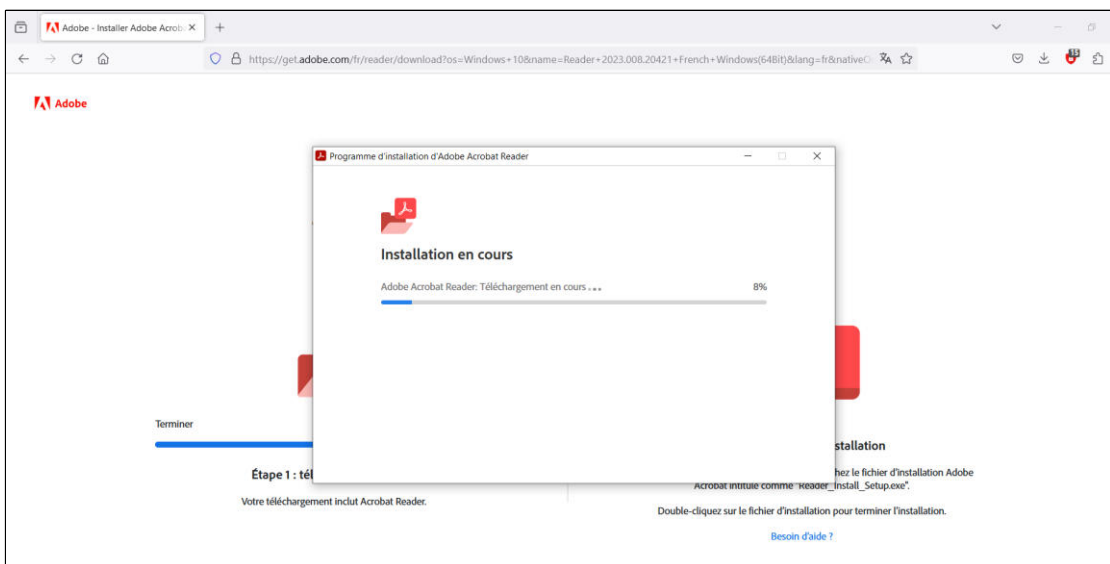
Adobe - Installer Adobe Acrob ×
+
https://get.adobe.com/fr/reader/download?os=Windows+10&name=Reader+2023.008.20421+French+Windows(64Bit)&lang=fr&nativeO

Adobe

Programme d'installation d'Adobe Acrobat Reader

Installation en cours

Adobe Acrobat Reader: Téléchargement en cours ...
8%

Terminer

Étape 1 : tél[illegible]

Votre téléchargement inclut Acrobat Reader.

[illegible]stallation

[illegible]hez le fichier d'installation Adobe Acrobat intitulé comme "Reader_Install_Setup.exe".

Double-cliquez sur le fichier d'installation pour terminer l'installation.

Besoin d'aide ?